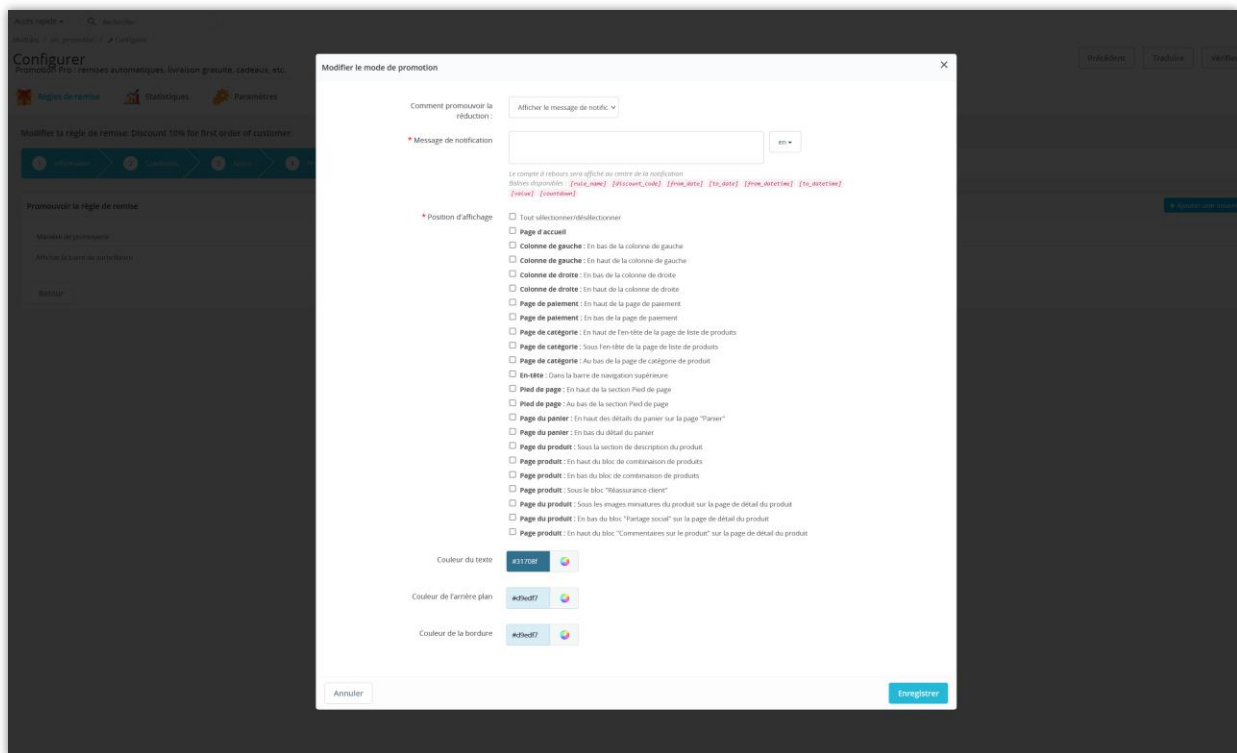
Aide / aide ▾ Rechercher

Modules / ets_promotion / Configurer

Configurer

Promotion Pro : remises automatiques, livraison gratuite, cadeaux, etc.

Précédent Traduire Vérifier

Règles de remise Statistiques Paramètres

Modifier la règle de remise: Discount 10% for first order of customer

Promouvoir la règle de remise

Retour

Modifier le mode de promotion

×

Comment promouvoir la réduction : Afficher le message de notific

* Message de notification

en ▾

Le compte à rebours sera affiché au centre de la notification

Balises disponibles : [rule_name] [discount_code] [from_date] [to_date] [from_datetime] [to_datetime] [value] [countdown]

* Position d'affichage

Tout sélectionner/désélectionner

Page d'accueil

Colonne de gauche : En bas de la colonne de gauche

Colonne de gauche : En haut de la colonne de gauche

Colonne de droite : En bas de la colonne de droite

Colonne de droite : En haut de la colonne de droite

Page de paiement : En haut de la page de paiement

Page de paiement : En bas de la page de paiement

Page de catégorie : En haut de l'en-tête de la page de liste de produits

Page de catégorie : Sous l'en-tête de la page de liste de produits

Page de catégorie : Au bas de la page de catégorie de produit

En-tête : Dans la barre de navigation supérieure

Pied de page : En haut de la section Pied de page

Pied de page : Au bas de la section Pied de page

Page du panier : En haut des détails du panier sur la page "Panier"

Page du panier : En bas du détail du panier

Page du produit : Sous la section de description du produit

Page produit : En haut du bloc de combinaison de produits

Page produit : En bas du bloc de combinaison de produits

Page produit : Sous le bloc "Réassurance client"

Page du produit : Sous les images miniatures du produit sur la page de détail du produit

Page du produit : En bas du bloc "Partage social" sur la page de détail du produit

Page produit : En haut du bloc "Commentaires sur le produit" sur la page de détail du produit

Couleur du texte #31708f

Couleur de l'arrière plan #d9edf7

Couleur de la bordure #d9edf7

Annuler

Enregistrer